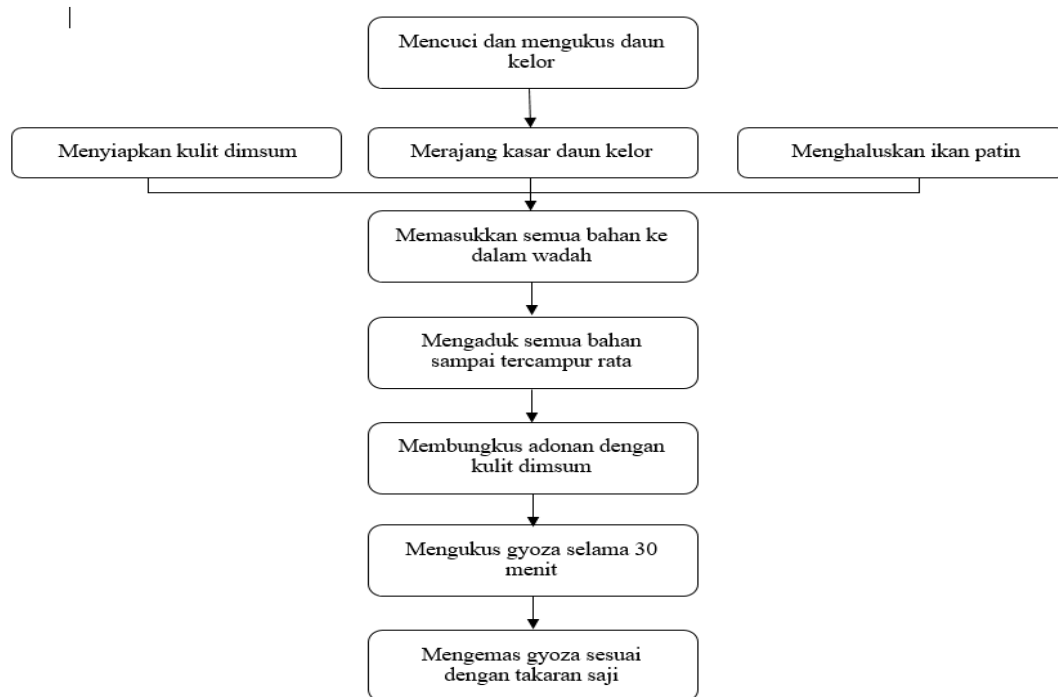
Mencuci dan mengukus daun kelor

Menyiapkan kulit dimsum

Merajang kasar daun kelor

Menghaluskan ikan patin

Memasukkan semua bahan ke dalam wadah

Mengaduk semua bahan sampai tercampur rata

Membungkus adonan dengan kulit dimsum

Mengukus gyoza selama 30 menit

Mengemas gyoza sesuai dengan takaran saji